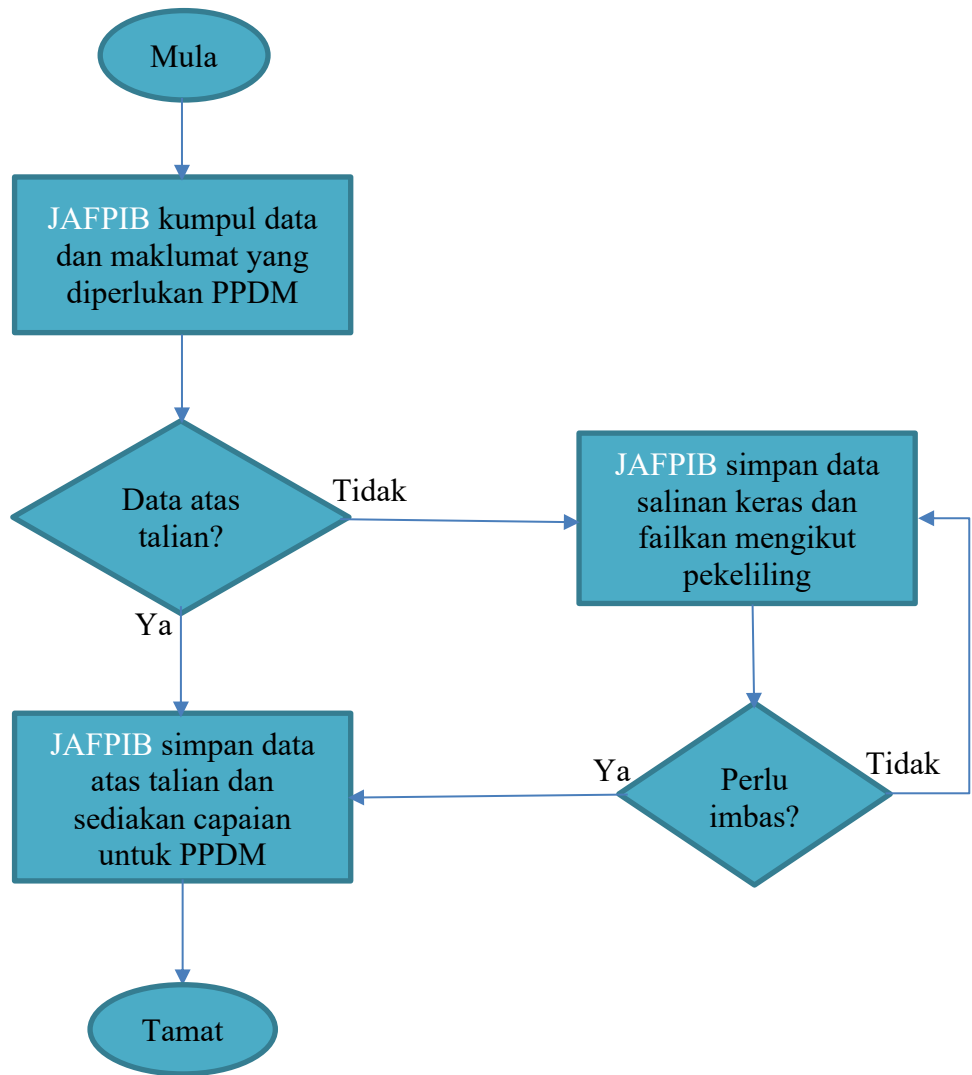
Mula

JAFPIB kumpul data dan maklumat yang diperlukan PPDM

Data atas talian?

Tidak

JAFPIB simpan data salinan keras dan failkan mengikut pekeliling

Ya

JAFPIB simpan data atas talian dan sediakan capaian untuk PPDM

Ya

Perlu imbas?

Tidak

Tamat